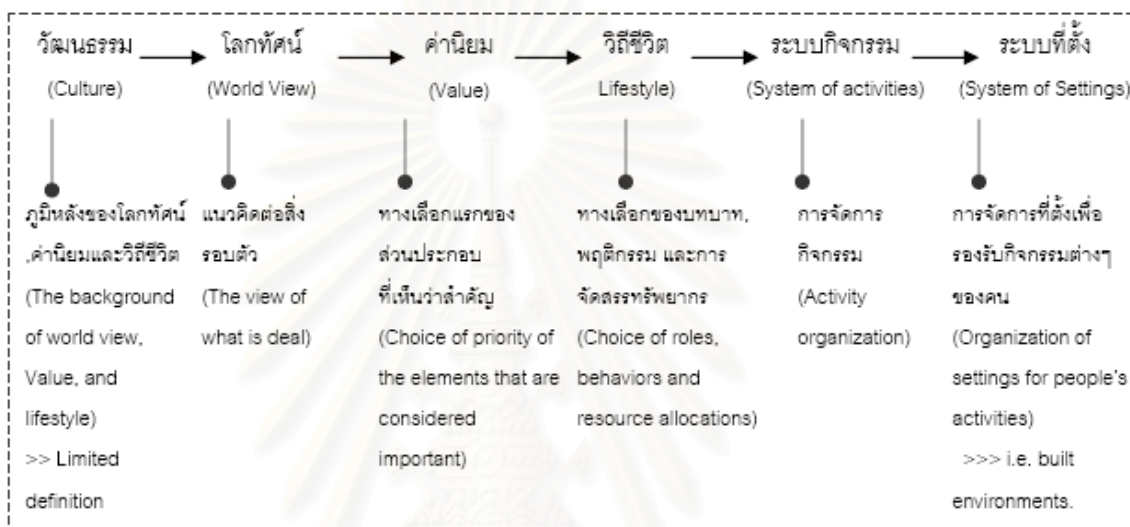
วัฒนธรรม (Culture) → โลกทัศน์ (World View) → ค่านิยม (Value) → วิถีชีวิต Lifestyle) → ระบบกิจกรรม (System of activities) → ระบบที่ตั้ง (System of Settings)

ภูมิหลังของโลกทัศน์ ,ค่านิยมและวิถีชีวิต (The background of world view, Value, and lifestyle) >> Limited definition

แนวคิดต่อสิ่งรอบตัว (The view of what is deal)

ทางเลือกแรกของส่วนประกอบที่เห็นว่าสำคัญ (Choice of priority of the elements that are considered important)

ทางเลือกของบทบาท, พฤติกรรม และการจัดสรรทรัพยากร (Choice of roles, behaviors and resource allocations)

การจัดการกิจกรรม (Activity organization)

การจัดการที่ตั้งเพื่อรองรับกิจกรรมต่างๆ ของคน (Organization of settings for people's activities) >>> i.e. built environments.